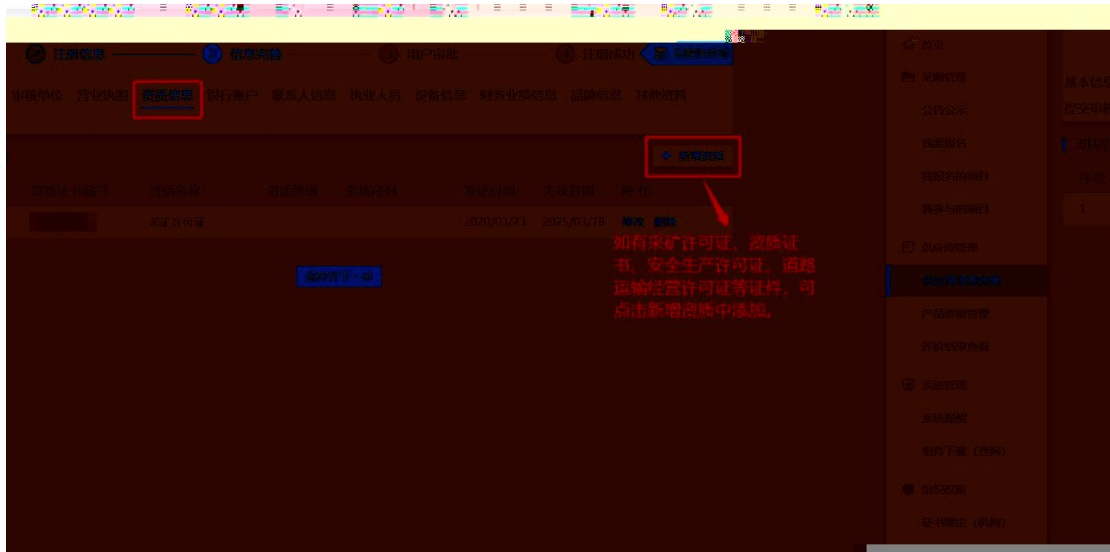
注册信息 信息完善 用户审批 注册成功 保存并下一步

审核单位 营业执照 资质信息 银行账户 联系人信息 执业人员 设备信息 财务业绩信息 品牌信息 其他资料

+ 新增资质

资质证书编号 资质名称 资质等级 资质序列 发证日期 失效日期 操作

采矿许可证 2020/03/23 2025/03/18 修改 删除

保存并下一步

如有采矿许可证、资质证书、安全生产许可证、道路运输经营许可证等证件，可点击新增资质中添加。

首页
采购管理
公告公示
我要报名
我报名的项目
我参与的项目
供应商管理
我的供应商信息
产品信息管理
评价结果查询
系统管理
系统授权
附件下载（资料）
电子签章
证书绑定（机构）

基本信息
提交审核
1